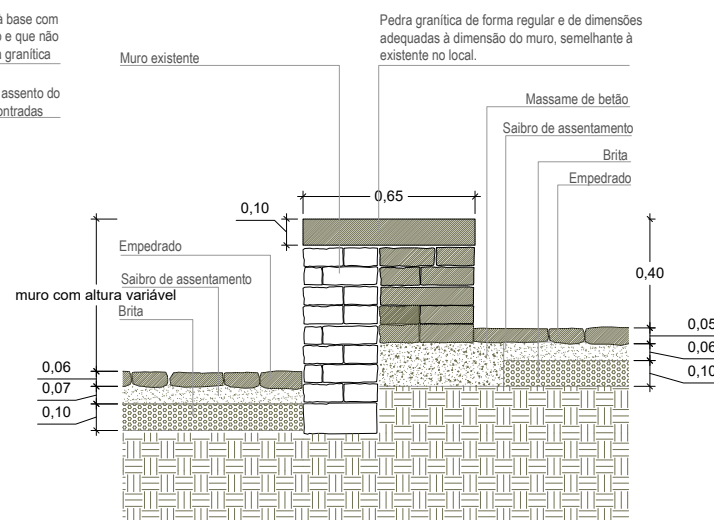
a base com
e que não
a granítica

assento do
contradas

Pedra granítica de forma regular e de dimensões adequadas à dimensão do muro, semelhante à existente no local.

Muro existente

Massame de betão

Saibro de assentamento

Brita

Empedrado

0,65

0,10

Empedrado

Saibro de assentamento

muro com altura variável

Brita

0,40

0,05

0,06

0,10

0,06

0,07

0,10